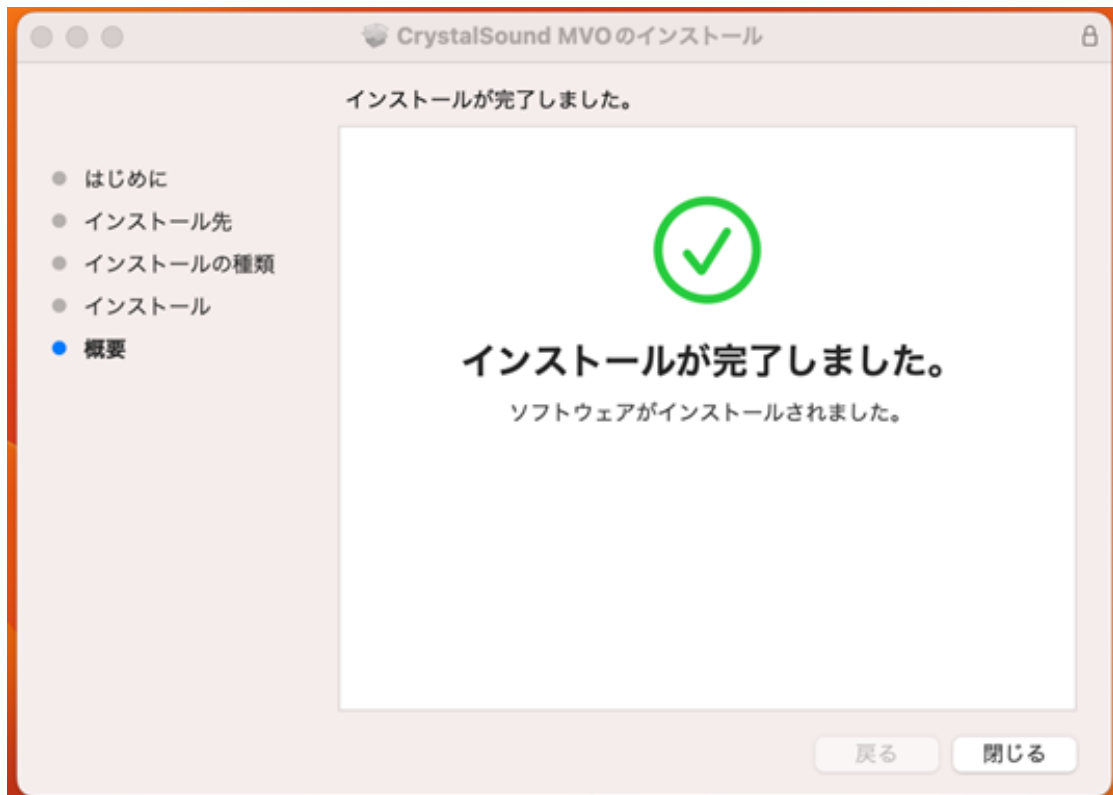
CrystalSound MVOのインストール

インストールが完了しました。

はじめに
インストール先
インストールの種類
インストール
概要

インストールが完了しました。

ソフトウェアがインストールされました。

戻る
閉じる